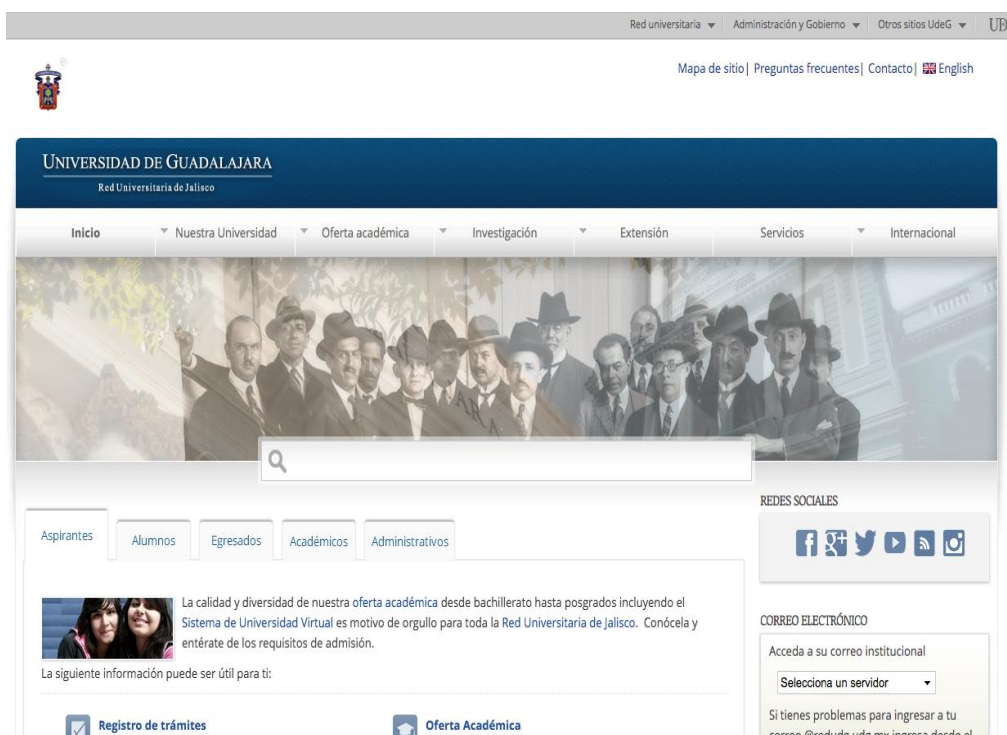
Red universitaria ▾ Administración y Gobierno ▾ Otros sitios UdeG ▾ UD

Mapa de sitio| Preguntas frecuentes| Contacto| English

UNIVERSIDAD DE GUADALAJARA
Red Universitaria de Jalisco

Inicio | Nuestra Universidad | Oferta académica | Investigación | Extensión | Servicios | Internacional

Aspirantes | Alumnos | Egresados | Académicos | Administrativos

La calidad y diversidad de nuestra oferta académica desde bachillerato hasta posgrados incluyendo el Sistema de Universidad Virtual es motivo de orgullo para toda la Red Universitaria de Jalisco. Conócela y entérate de los requisitos de admisión.

La siguiente información puede ser útil para ti:

Registro de trámites

Oferta Académica

REDES SOCIALES

CORREO ELECTRÓNICO

Acceda a su correo institucional

Selecciona un servidor

Si tienes problemas para ingresar a tu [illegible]